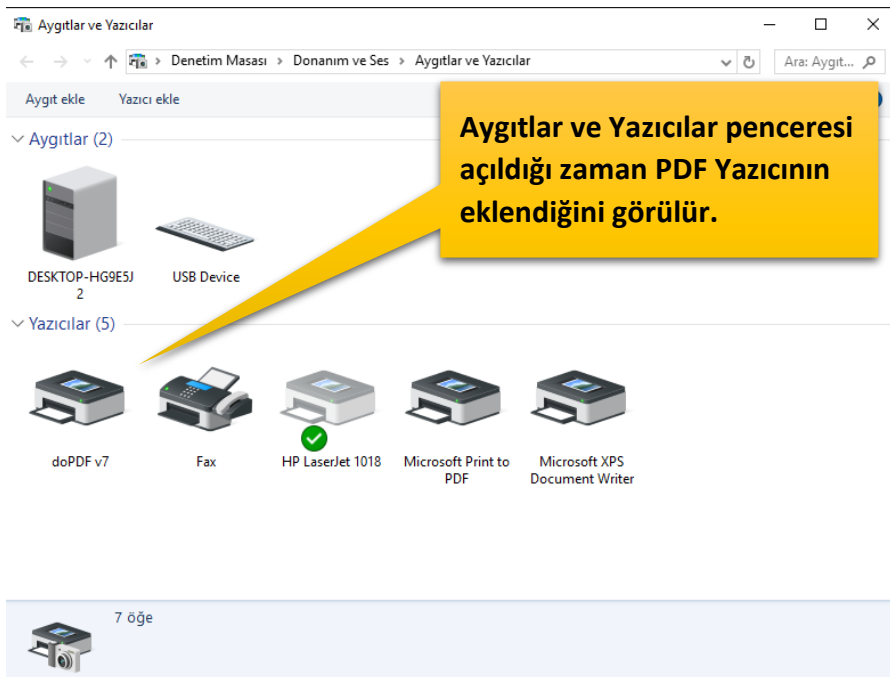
Aygıtlar ve Yazıcılar

Denetim Masası › Donanım ve Ses › Aygıtlar ve Yazıcılar

Ara: Aygıt...

Aygıt ekle Yazıcı ekle

Aygıtlar ve Yazıcılar penceresi açıldığı zaman PDF Yazıcının eklendiğini görülür.

Aygıtlar (2)

DESKTOP-HG9E5J2

USB Device

Yazıcılar (5)

doPDF v7

Fax

HP LaserJet 1018

Microsoft Print to PDF

Microsoft XPS Document Writer

7 öğe